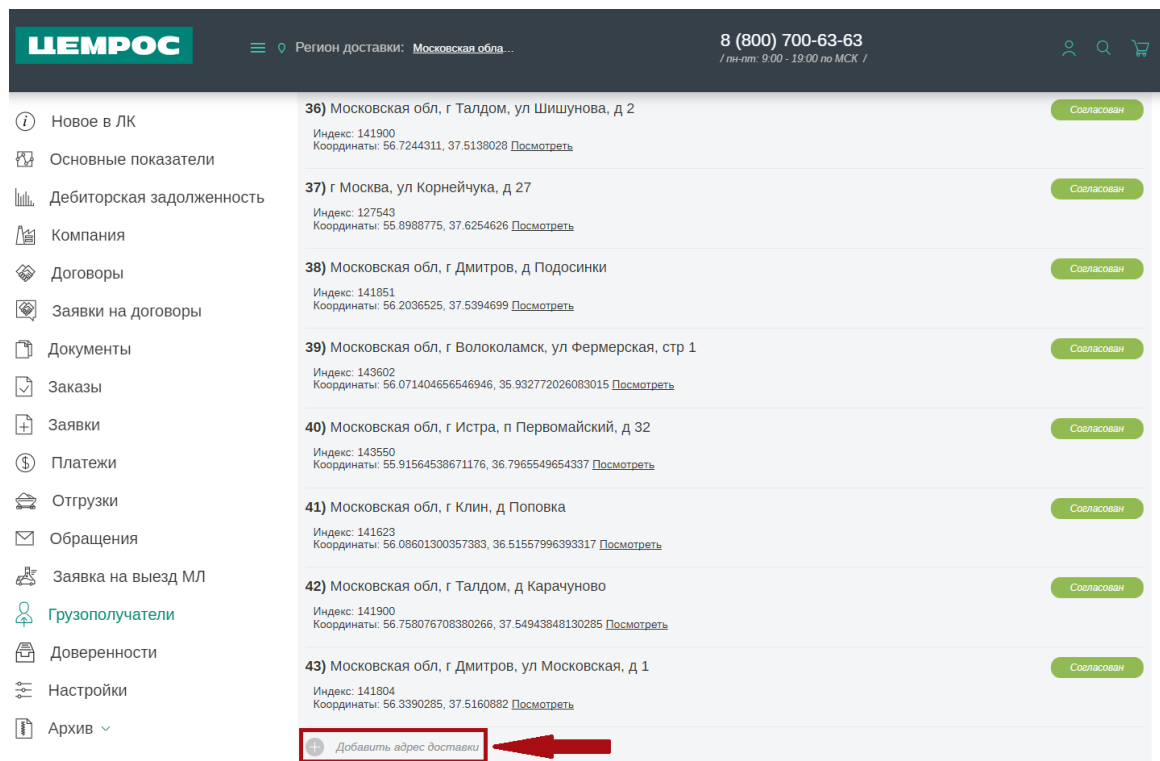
ЦЕМРОС

Регион доставки: Московская обла...

8 (800) 700-63-63
/ пн-пт: 9:00 - 19:00 по МСК /

Новое в ЛК
Основные показатели
Дебиторская задолженность
Компания
Договоры
Заявки на договоры
Документы
Заказы
Заявки
Платежи
Отгрузки
Обращения
Заявка на выезд МЛ
Грузополучатели
Доверенности
Настройки
Архив

**36)** Московская обл, г Талдом, ул Шишунова, д 2
Согласован
Индекс: 141900
Координаты: 56.7244311, 37.5138028 Посмотреть

**37)** г Москва, ул Корнейчука, д 27
Согласован
Индекс: 127543
Координаты: 55.8988775, 37.6254626 Посмотреть

**38)** Московская обл, г Дмитров, д Подосинки
Согласован
Индекс: 141851
Координаты: 56.2036525, 37.5394699 Посмотреть

**39)** Московская обл, г Волоколамск, ул Фермерская, стр 1
Согласован
Индекс: 143602
Координаты: 56.071404656546946, 35.932772026083015 Посмотреть

**40)** Московская обл, г Истра, п Первомайский, д 32
Согласован
Индекс: 143550
Координаты: 55.91564538671176, 36.7965549654337 Посмотреть

**41)** Московская обл, г Клин, д Поповка
Согласован
Индекс: 141623
Координаты: 56.08601300357383, 36.51557996393317 Посмотреть

**42)** Московская обл, г Талдом, д Карачуново
Согласован
Индекс: 141900
Координаты: 56.758076708380266, 37.54943848130285 Посмотреть

**43)** Московская обл, г Дмитров, ул Московская, д 1
Согласован
Индекс: 141804
Координаты: 56.3390285, 37.5160882 Посмотреть

Добавить адрес доставки